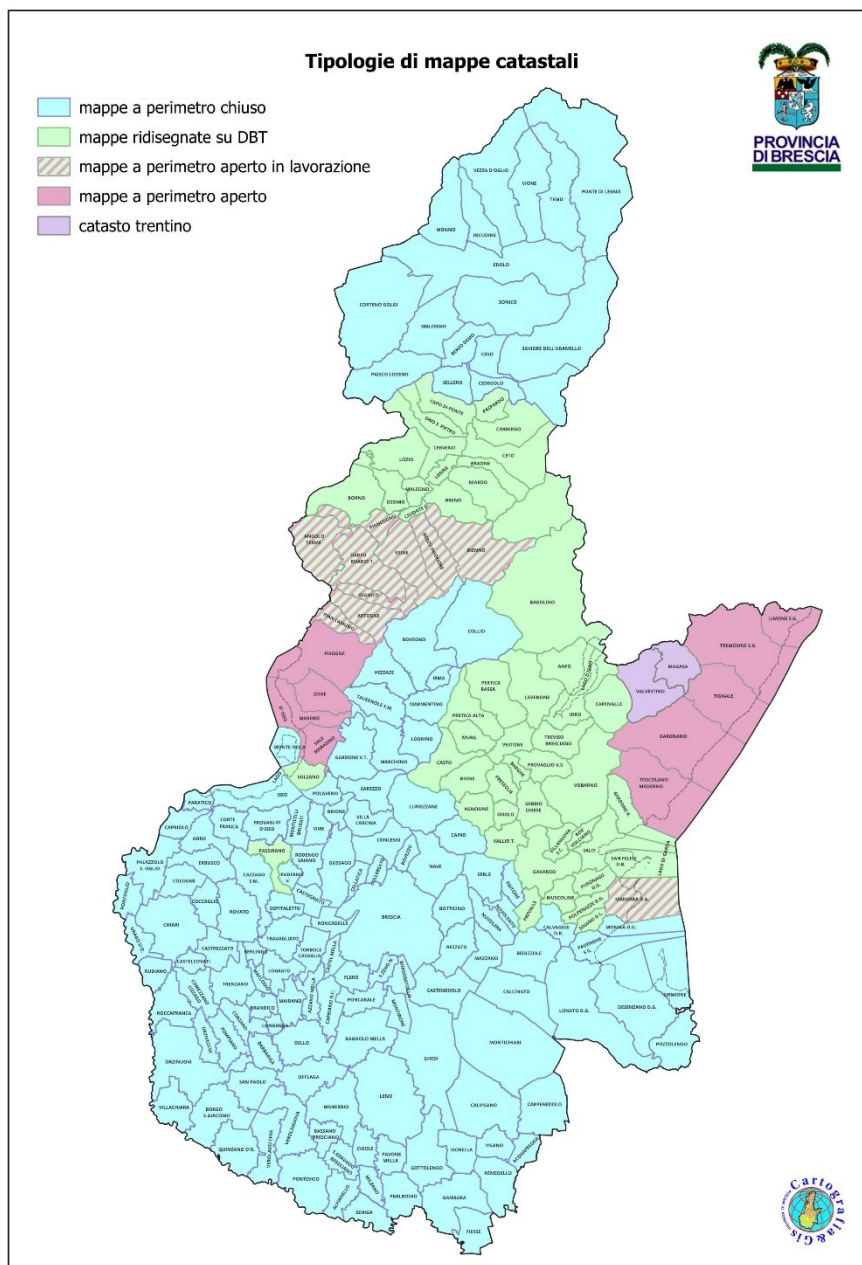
Tipologie di mappe catastali

mappe a perimetro chiuso
mappe ridisegnate su DBT
mappe a perimetro aperto in lavorazione
mappe a perimetro aperto
catasto trentino

PROVINCIA DI BRESCIA

VEZZA D'OGLIO
VIONE
TEMU'
PONTE DI LEGNO
MONNO
INCUDINE
EDOLO
CORTENO GOLGI
SONICO
MALONNO
BERZO DEMO
CEVO
SAVIORE DELL'ADAMELLO
PAISCO LOVENO
SELLERO
CEDEGOLO
CAPO DI PONTE
PASPARDO
ONO S. PIETRO
CIMBERGO
CERVENO
LOZIO
CETO
BRAONE
LOSINE
NIARDO
MALEGNO
BORNO
OSSIMO
BRENO
PIANCOGNO
CIVIDATE
ANGOLO TERME
DARFO BOARIO T.
ESINE
BERZO INFERIORE
BIENNO
GIANICO
ARTOGNE
PIAN CAMUNO
BAGOLINO
COLLIO
BOVEGNO
PISOGNE
PEZZAZE
IRMA
ANFO
BAGOLINO
MAGASA
VALVESTINO
LIMONE S.G.
TREMOSINE S.G.
TIGNALE
PERTICA BASSA
LAVENONE
CAPOVALLE
IDRO
ZONE
TAVERNOLE S.M.
MARMENTINO
PERTICA ALTA
VESTONE
TREVISO BRESCIANO
MARONE
LODRINO
MURA
PROVAGLIO V.S.
GARGNANO
SALE MARASINO
CASTO
VOBARNO
TOSCOLANO MADERNO
MONTE ISOLA
GARDONE V.T.
MARCHENO
BIONE
PRESEGLIE
SABBIO CHIESE
GARDONE R.
SULZANO
ISEO
POLAVENO
SAREZZO
LUMEZZANE
AGNOSINE
ODOLO
PARATICO
CAPRIOLO
CORTE FRANCA
PROVAGLIO D'ISEO
MONTICELLI BRUSATI
OME
BRIONE
VILLA CARCINA
CAINO
VALLIO T.
SALO'
SAN FELICE D.B.
ISORELLA
ADRO
ERBUSCO
PASSIRANO
RODENGO SAIANO
CONCESIO
BOVEZZO
NAVE
GAVARDO
ROE' VOLCIANO
VILLANUOVA S/C
PUEGNAGO D.G.
MANERBA D.G.
PALAZZOLO S. OGLIO
COLOGNE
CAZZAGO S.M.
PADERNO F.
GUSSAGO
CELLATICA
COLLEBEATO
SERLE
PAITONE
MUSCOLINE
POLPENAZZE D.G.
SOIANO D.L.
MONIGA D.G.
COCCAGLIO
ROVATO
CASTEGNATO
OSPITALETTO
RONCADELLE
BRESCIA
BOTTICINO
NUVOLERA
NUVOLENTO
PREVALLE
CALVAGESE D.R.
PADENGHE S.G.
CHIARI
CASTREZZATO
TRAVAGLIATO
TORBOLE CASAGLIA
CASTEL MELLA
REZZATO
BEDIZZOLE
SIRMIONE
RUDIANO
CASTELCOVATI
BERLINGO
LOGRATO
FLERO
MAZZANO
URAGO D'OGLIO
TRENZANO
MACLODIO
AZZANO MELLA
SAN ZENO N.
CASTENEDOLO
CALCINATO
LONATO D.G.
DESENZANO D.G.
ROCCAFRANCA
COMEZZANO CIZZAGO
BRANDICO
MAIRANO
CAPRIANO D.C.
PONCARALE
BORGOSATOLLO
MONTIRONE
POZZOLENGO
ORZINUOVI
ORZIVECCHI
POMPIANO
CORZANO
LONGHENA
DELLO
BAGNOLO MELLA
GHEDI
MONTICHIARI
BARBARIGA
SAN PAOLO
OFFLAGA
CARPENEDOLO
VILLACHIARA
BORGO S.GIACOMO
MANERBIO
LENO
CALVISANO
QUINZANO D'O.
VEROLAVECCHIA
VEROLANUOVA
BASSANO BRESCIANO
CIGOLE
PAVONE MELLA
VISANO
ACQUAFREDDA
REMEDELLO
S.GERVASIO BRESCIANO
MILZANO
GOTTOLENGO
PONTEVICO
ALFIANELLO
PRALBOINO
GAMBARA
SENIGA
FIESSE

Cartografia & Gis